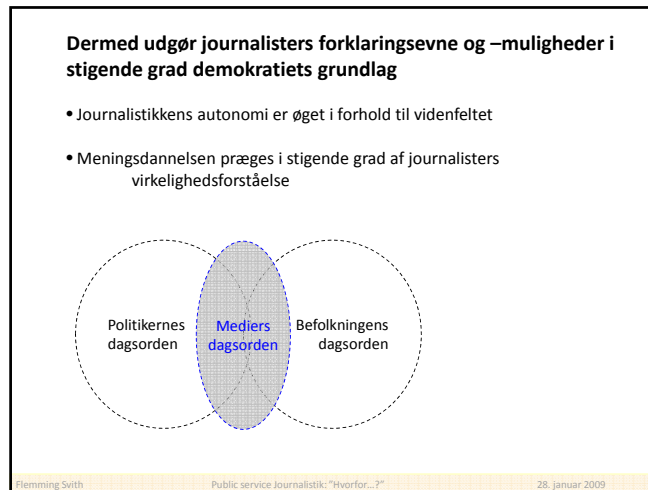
**Dermed udgør journalisters forklaringsevne og –muligheder i stigende grad demokratiets grundlag**

• Journalistikkens autonomi er øget i forhold til videnfeltet

• Meningsdannelsen præges i stigende grad af journalisters virkelighedsforståelse

Politikernes dagsorden

Mediers dagsorden

Befolkningens dagsorden

Flemming Svith

Public service Journalistik: "Hvorfor…?"

28. januar 2009